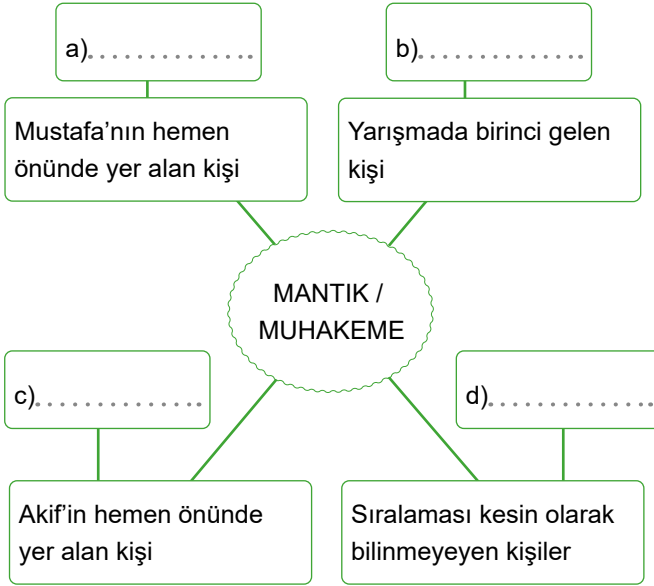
a)...............

b)...............

Mustafa'nın hemen önünde yer alan kişi

Yarışmada birinci gelen kişi

MANTIK / MUHAKEME

c)...............

d)...............

Akif'in hemen önünde yer alan kişi

Sıralaması kesin olarak bilinmeyeyen kişiler